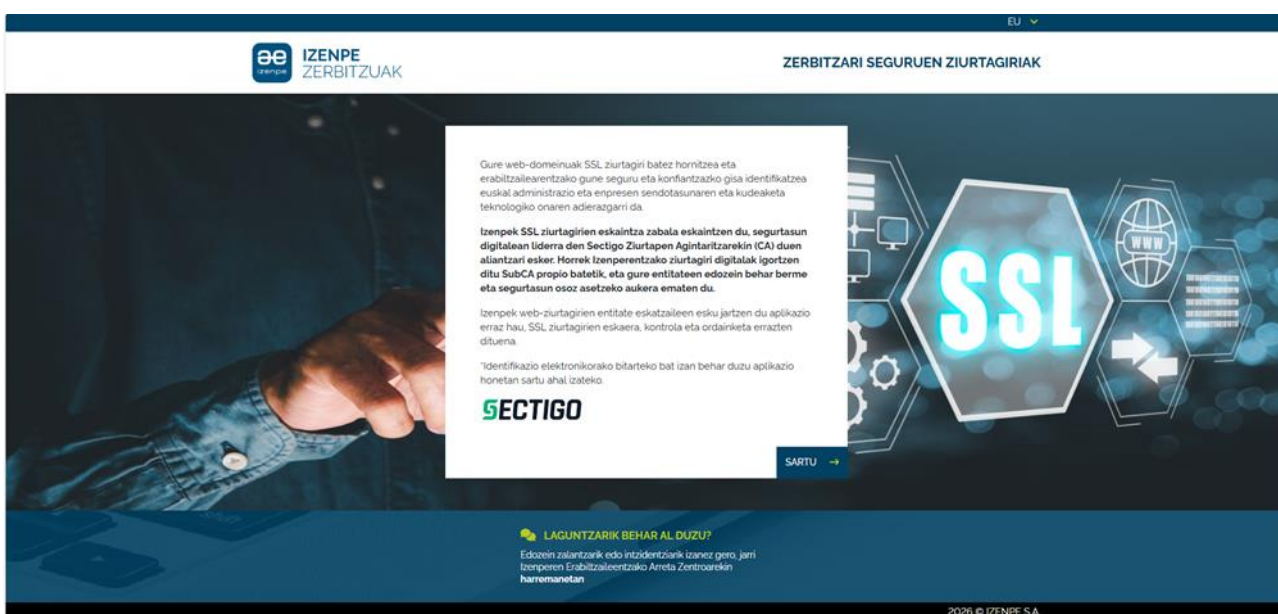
EU

izenpe

IZENPE
ZERBITZUAK

ZERBITZARI SEGURUEN ZIURTAGIRIAK

Gure web-domeinuak SSL ziurtagiri batez hornitzea eta erabiltzailearentzako gune seguru eta konfiantzazko gisa identifikatzea euskal administrazio eta enpresen sendotasunaren eta kudeaketa teknologiko onaren adierazgarri da.

Izenpek SSL ziurtagirien eskaintza zabala eskaintzen du, segurtasun digitalean liderra den Sectigo Ziurtapen Agintaritzarekin (CA) duen aliantzari esker. Horrek Izenperentzako ziurtagiri digitalak igortzen ditu SubCA propio batetik, eta gure entitateen edozein behar berme eta segurtasun osoz asetzeko aukera ematen du.

Izenpek web-ziurtagirien entitate eskatzaileen esku jartzen du aplikazio erraz hau, SSL ziurtagirien eskaera, kontrola eta ordainketa errazten dituena.

*Identifikazio elektronikorako bitarteko bat izan behar duzu aplikazio honetan sartu ahal izateko.

SECTIGO

SARTU →

SSL

WWW

LAGUNTZARIK BEHAR AL DUZU?
Edozein zalantzarik edo intzidentziarik izanez gero, jarri Izenperen Erabiltzaileentzako Arreta Zentroarekin harremanetan

2026 © IZENPE S.A.